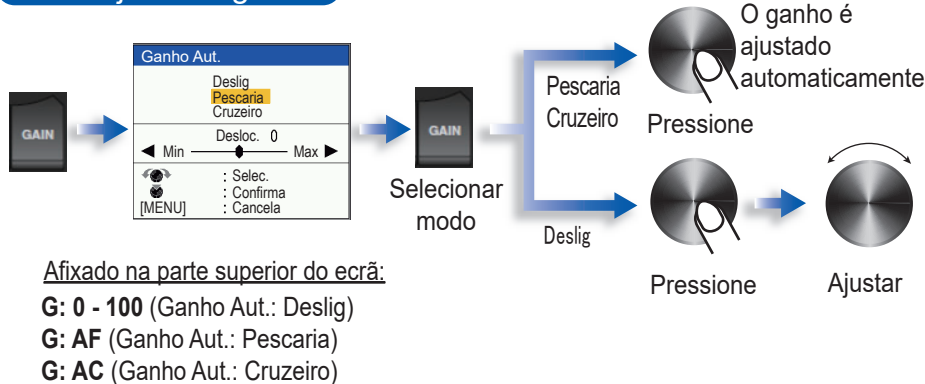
GAIN

Ganho Aut.
Deslig
Pescaria
Cruzeiro
Desloc. 0
◀ Min Max ▶
: Selec.
: Confirma
[MENU] : Cancela

GAIN

Selecionar modo

Pescaria
Cruzeiro

Deslig

O ganho é ajustado automaticamente

Pressione

Pressione

Ajustar

Afixado na parte superior do ecrã:
**G: 0 - 100** (Ganho Aut.: Deslig)
**G: AF** (Ganho Aut.: Pescaria)
**G: AC** (Ganho Aut.: Cruzeiro)